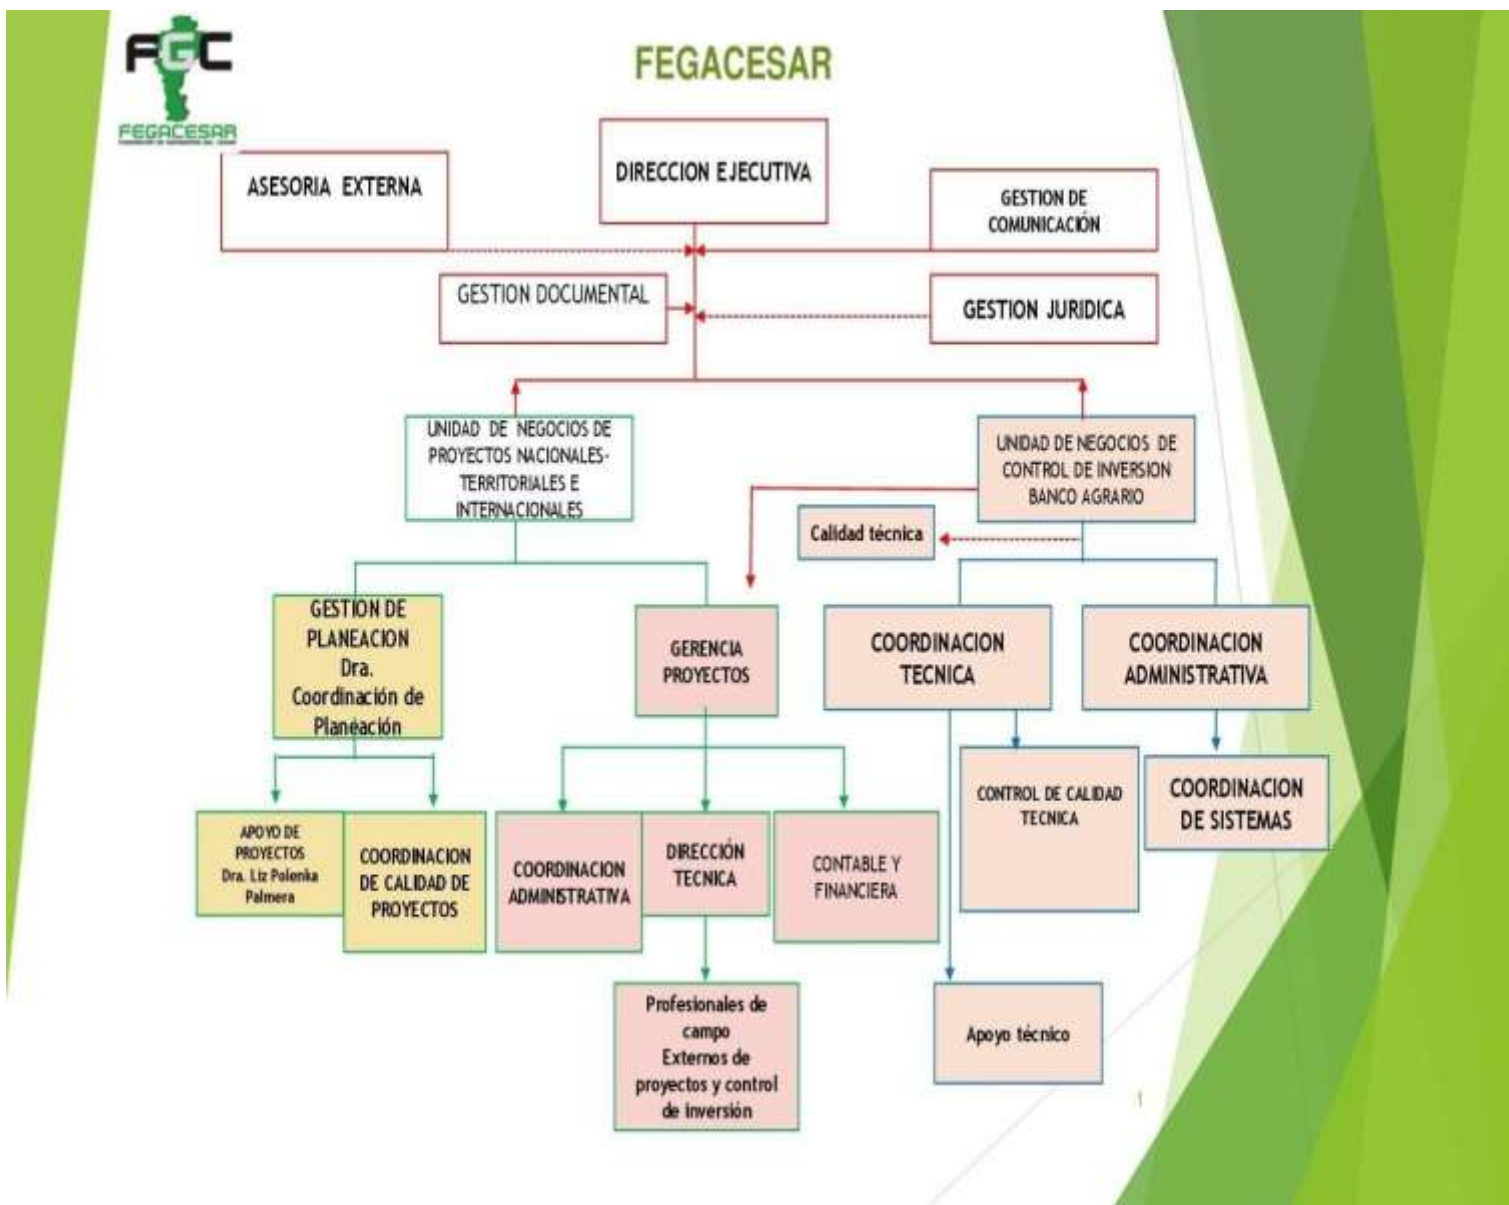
FGC
FEGACESAR

FEGACESAR

DIRECCION EJECUTIVA

ASESORIA EXTERNA

GESTION DE COMUNICACIÓN

GESTION DOCUMENTAL

GESTION JURIDICA

UNIDAD DE NEGOCIOS DE PROYECTOS NACIONALES-TERRITORIALES E INTERNACIONALES

UNIDAD DE NEGOCIOS DE CONTROL DE INVERSION BANCO AGRARIO

Calidad técnica

GESTION DE PLANEACION Dra. Coordinación de Planeación

GERENCIA PROYECTOS

COORDINACION TECNICA

COORDINACION ADMINISTRATIVA

APOYO DE PROYECTOS Dra. Liz Polenka Palmera

COORDINACION DE CALIDAD DE PROYECTOS

COORDINACION ADMINISTRATIVA

DIRECCIÓN TECNICA

CONTABLE Y FINANCIERA

CONTROL DE CALIDAD TECNICA

COORDINACION DE SISTEMAS

Profesionales de campo Externos de proyectos y control de inversión

Apoyo técnico

1